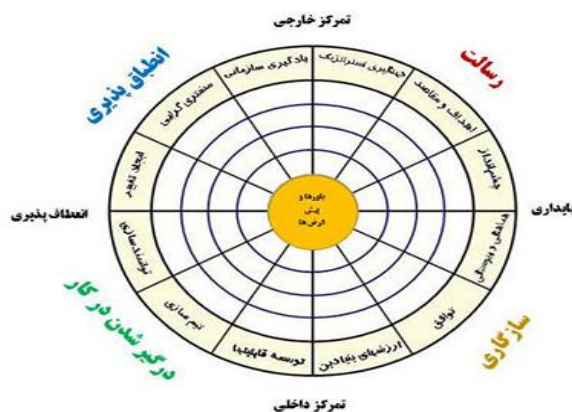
تمرکز خارجی

انطباق پذیری

رسالت

یادگیری سازمانی

جهت‌گیری استراتژیک

مشتری گرایی

اهداف و مقاصد

ایجاد تغییر

چشم‌انداز

انعطاف پذیری

باورها و پیش فرض‌ها

پایداری

توانمندسازی

هماهنگی و یکپارچگی

تیم سازی

توافق

توسعه قابلیتها

ارزشهای بنیادین

درگیر شدن در کار

سازگاری

تمرکز داخلی